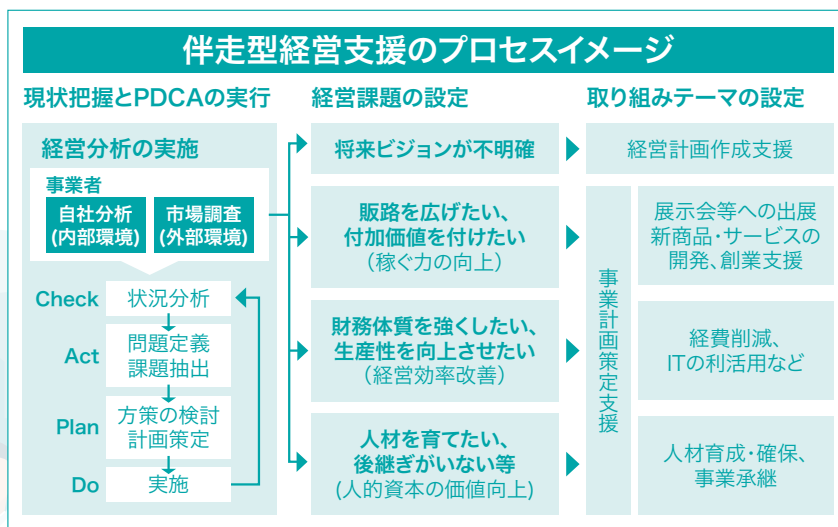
伴走型経営支援のプロセスイメージ

現状把握とPDCAの実行

経営分析の実施

事業者

自社分析（内部環境）

市場調査（外部環境）

Check 状況分析

Act 問題定義 課題抽出

Plan 方策の検討 計画策定

Do 実施

経営課題の設定

将来ビジョンが不明確

販路を広げたい、付加価値を付けたい（稼ぐ力の向上）

財務体質を強くしたい、生産性を向上させたい（経営効率改善）

人材を育てたい、後継ぎがいない等（人的資本の価値向上）

取り組みテーマの設定

経営計画作成支援

事業計画策定支援

展示会等への出展 新商品・サービスの開発、創業支援

経費削減、ITの利活用など

人材育成・確保、事業承継